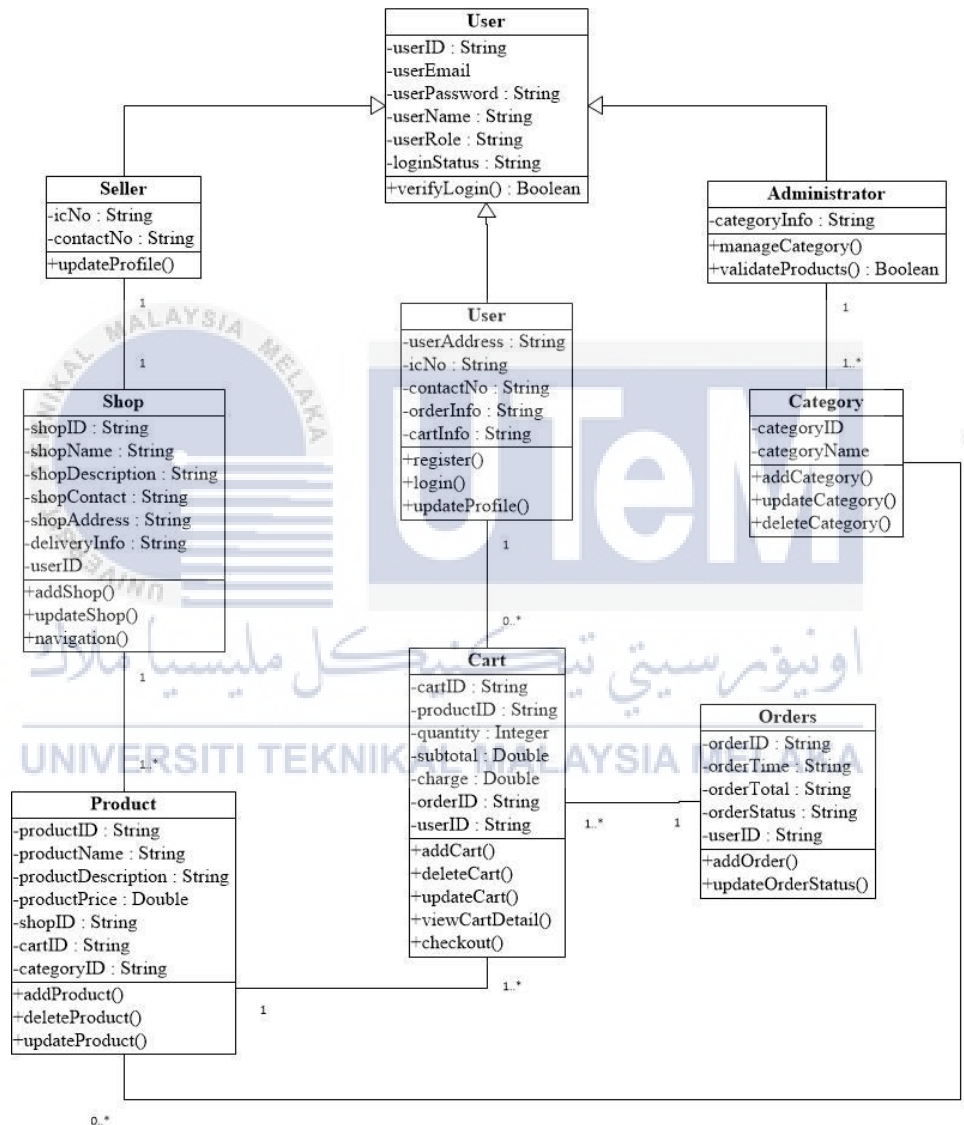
User
-userID : String
-userEmail
-userPassword : String
-userName : String
-userRole : String
-loginStatus : String
+verifyLogin() : Boolean

Seller
-icNo : String
-contactNo : String
+updateProfile()

Administrator
-categoryInfo : String
+manageCategory()
+validateProducts() : Boolean

1

1

User
-userAddress : String
-icNo : String
-contactNo : String
-orderInfo : String
-cartInfo : String
+register()
+login()
+updateProfile()

1

1..*

Shop
-shopID : String
-shopName : String
-shopDescription : String
-shopContact : String
-shopAddress : String
-deliveryInfo : String
-userID
+addShop()
+updateShop()
+navigation()

Category
-categoryID
-categoryName
+addCategory()
+updateCategory()
+deleteCategory()

1

0..*

1

Cart
-cartID : String
-productID : String
-quantity : Integer
-subtotal : Double
-charge : Double
-orderID : String
-userID : String
+addCart()
+deleteCart()
+updateCart()
+viewCartDetail()
+checkout()

Orders
-orderID : String
-orderTime : String
-orderTotal : String
-orderStatus : String
-userID : String
+addOrder()
+updateOrderStatus()

1..*

1..*

1

Product
-productID : String
-productName : String
-productDescription : String
-productPrice : Double
-shopID : String
-cartID : String
-categoryID : String
+addProduct()
+deleteProduct()
+updateProduct()

1..*

1

0..*

MALAYSIA MELAKA
UTeM
اونيورسيتي تيكنيكل مليسيا ملاك
UNIVERSITI TEKNIKAL MALAYSIA MELAKA